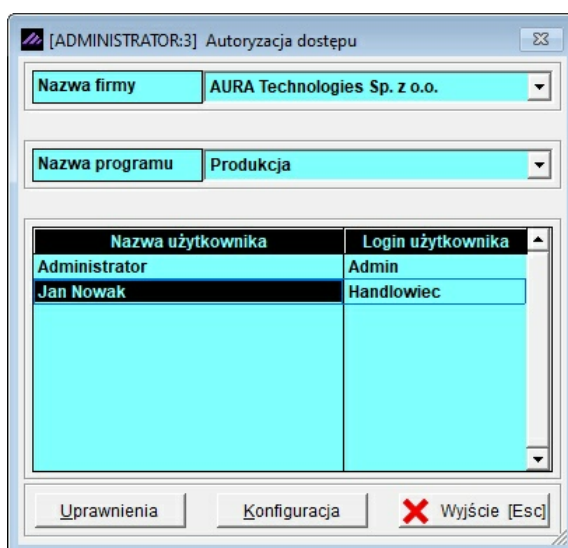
[ADMINISTRATOR:3] Autoryzacja dostępu

Nazwa firmy | AURA Technologies Sp. z o.o.

Nazwa programu | Produkcja

| Nazwa użytkownika | Login użytkownika |
|---|---|
| Administrator | Admin |
| Jan Nowak | Handlowiec |

Uprawnienia | Konfiguracja | Wyjście [Esc]